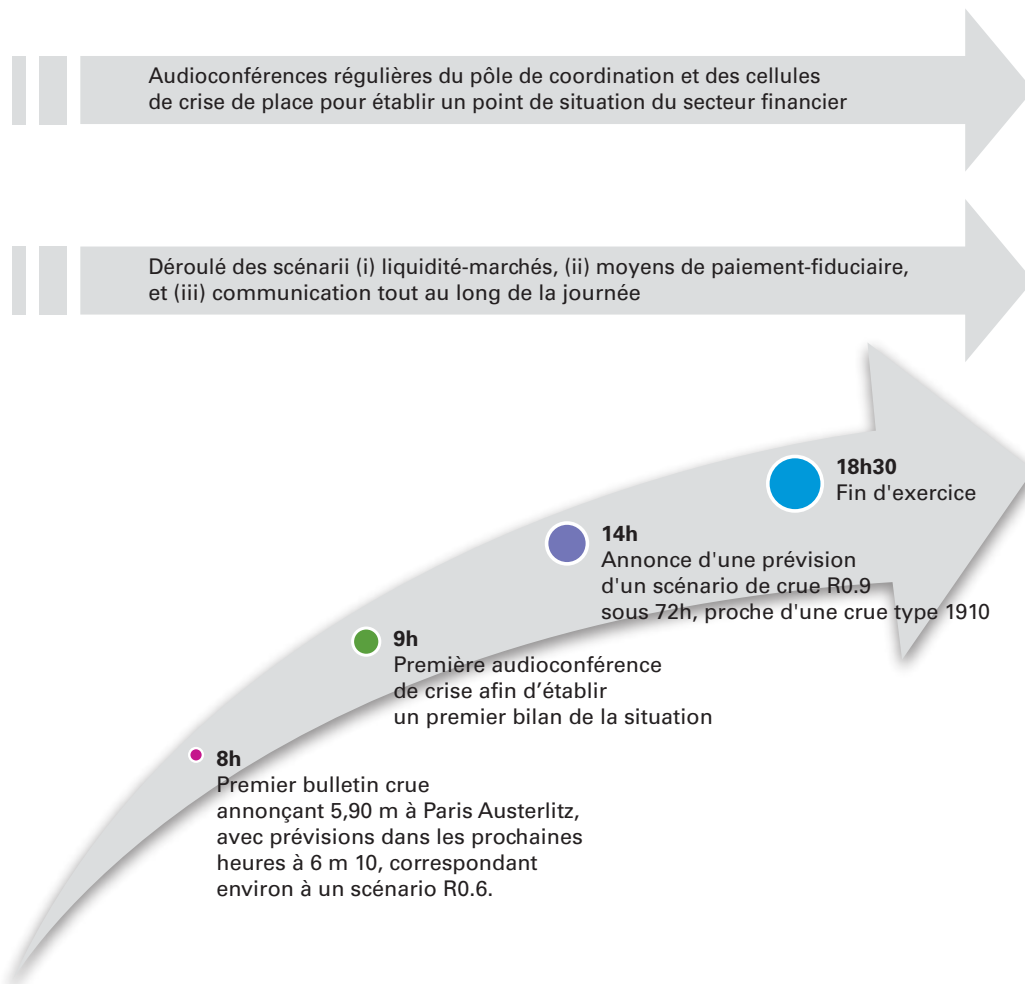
Audioconférences régulières du pôle de coordination et des cellules de crise de place pour établir un point de situation du secteur financier

Déroulé des scénarii (i) liquidité-marchés, (ii) moyens de paiement-fiduciaire, et (iii) communication tout au long de la journée

**18h30**
Fin d'exercice

**14h**
Annonce d'une prévision d'un scénario de crue R0.9 sous 72h, proche d'une crue type 1910

**9h**
Première audioconférence de crise afin d'établir un premier bilan de la situation

**8h**
Premier bulletin crue annonçant 5,90 m à Paris Austerlitz, avec prévisions dans les prochaines heures à 6 m 10, correspondant environ à un scénario R0.6.